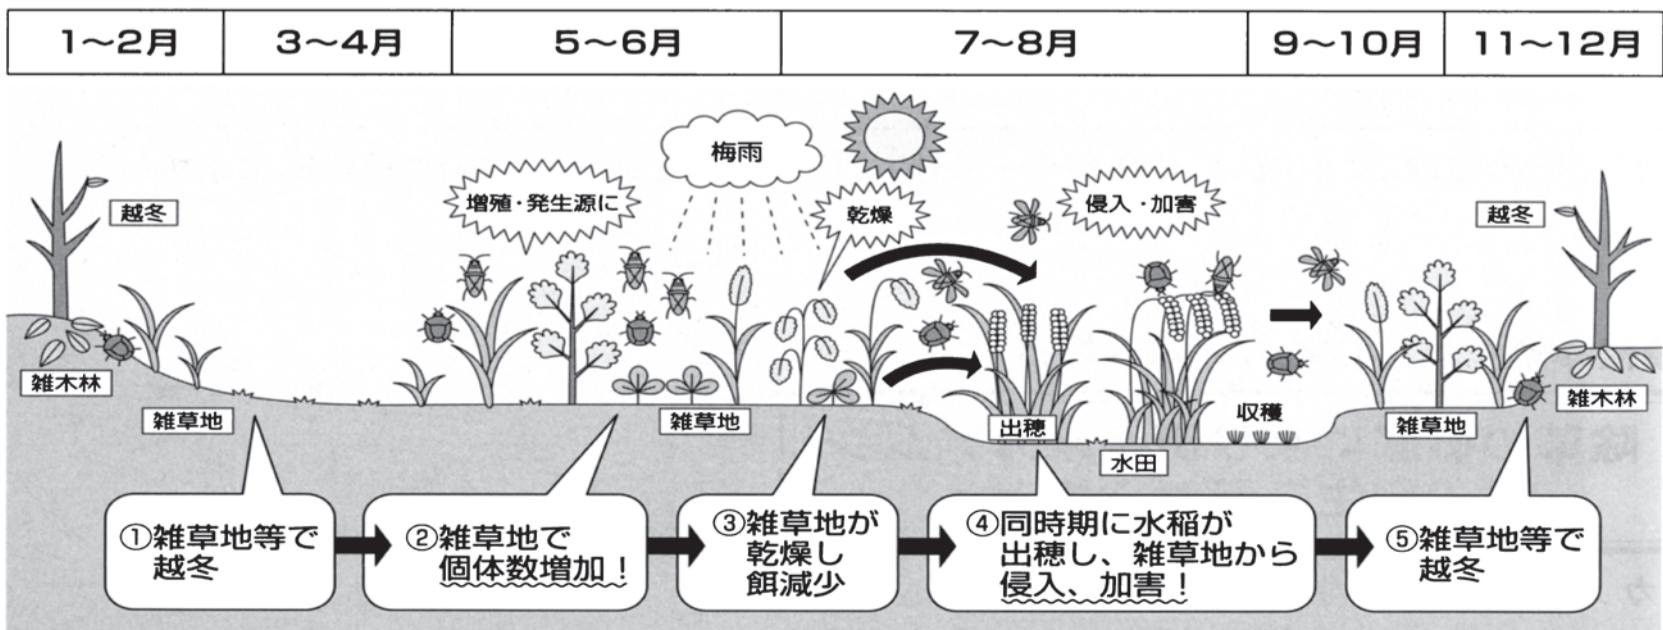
| 1～2月 | 3～4月 | 5～6月 | 7～8月 | 9～10月 | 11～12月 |
|---|---|---|---|---|---|

越冬

梅雨

増殖・発生源に

乾燥

侵入・加害

越冬

雑木林

雑草地

雑草地

出穂

収穫

水田

雑草地

雑木林

①雑草地等で越冬

②雑草地で個体数増加！

③雑草地が乾燥し餌減少

④同時期に水稲が出穂し、雑草地から侵入、加害！

⑤雑草地等で越冬